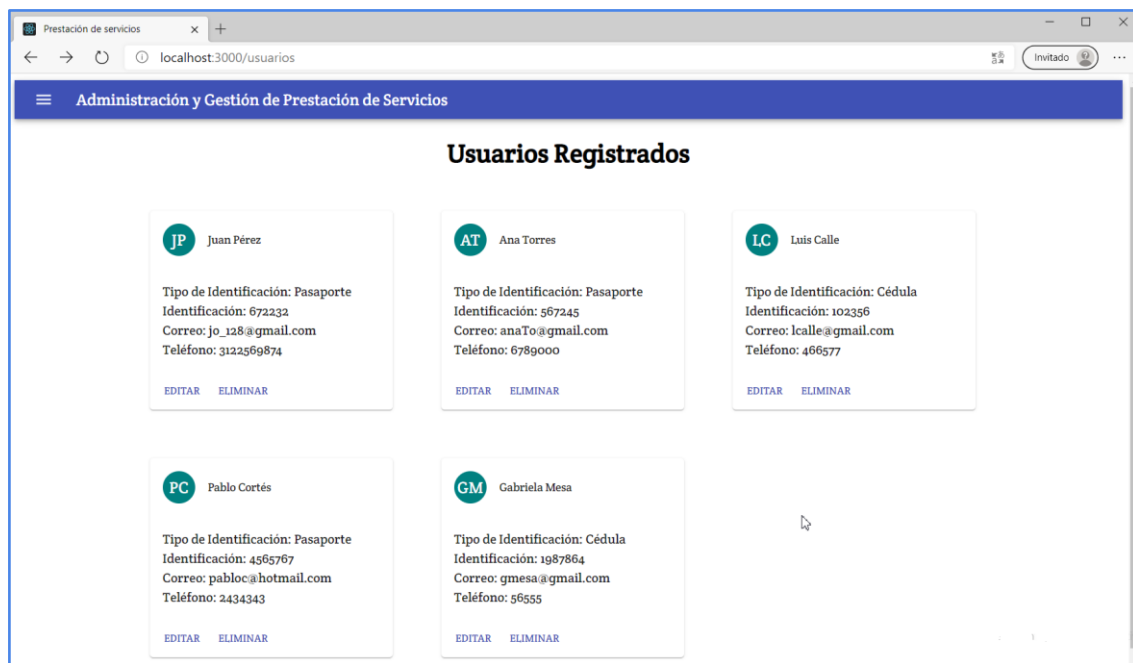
Prestación de servicios × +

localhost:3000/usuarios

Invitado

Administración y Gestión de Prestación de Servicios

Usuarios Registrados

JP Juan Pérez

Tipo de Identificación: Pasaporte
Identificación: 672232
Correo: jo_128@gmail.com
Teléfono: 3122569874

EDITAR ELIMINAR

AT Ana Torres

Tipo de Identificación: Pasaporte
Identificación: 567245
Correo: anaTo@gmail.com
Teléfono: 6789000

EDITAR ELIMINAR

LC Luis Calle

Tipo de Identificación: Cédula
Identificación: 102356
Correo: lcalle@gmail.com
Teléfono: 466577

EDITAR ELIMINAR

PC Pablo Cortés

Tipo de Identificación: Pasaporte
Identificación: 4565767
Correo: pabloc@hotmail.com
Teléfono: 2434343

EDITAR ELIMINAR

GM Gabriela Mesa

Tipo de Identificación: Cédula
Identificación: 1987864
Correo: gmesa@gmail.com
Teléfono: 56555

EDITAR ELIMINAR